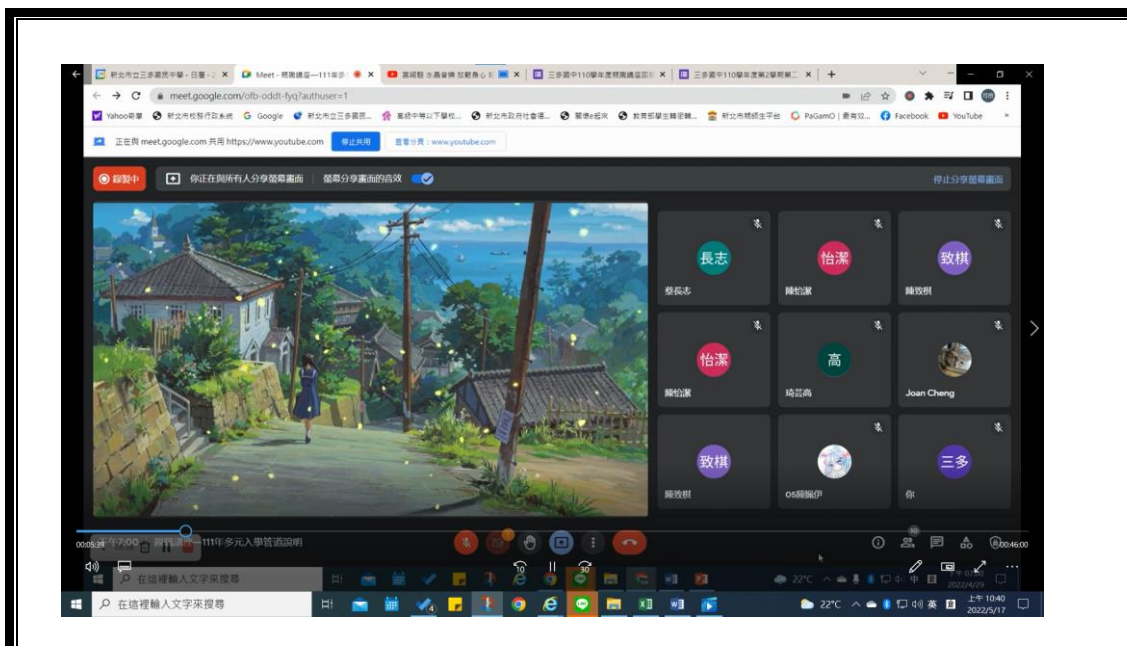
新北市立三多國民中學 - 日曆 ×
Meet - 精熟講座—111年 ×
高級髮 冰島音樂 放鬆身心 ×
三多國中110學年度精熟講座 ×
三多國中110學年度第2學期第二 ×
+

meet.google.com/ofb-oddt-fyq?authuser=1

Yahoo奇摩
新北市校務行政系統
Google
新北市立三多國民...
高級中等以下學校...
新北市政府社會福...
關懷e起來
教育部學生輔導資...
新北市親師生平台
PaGamO | 贏得知...
Facebook
YouTube

正在與 meet.google.com 共用 https://www.youtube.com
停止共用
查看分頁：www.youtube.com

錄製中
你正在與所有人分享螢幕畫面
螢幕分享畫面的音效
停止分享螢幕畫面

長志
蔡長志
怡潔
陳怡潔
致棋
陳致棋
怡潔
陳怡潔
高
琦芸高
Joan Cheng
致棋
陳致棋
OS陳佩伊
三多
你

00:05:39
11:7:00
精熟講座—111年多元入學管道說明
00:46:00

在這裡輸入文字來搜尋
22°C
中
2022/4/29

在這裡輸入文字來搜尋
22°C
英
上午 10:40
2022/5/17